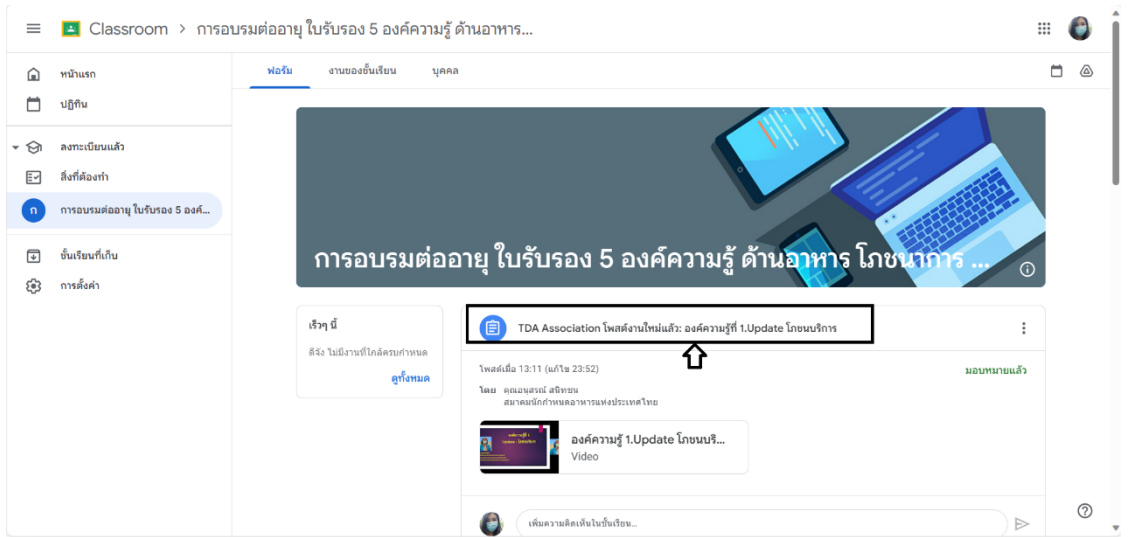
Classroom > การอบรมต่ออายุ ใบรับรอง 5 องค์ความรู้ ด้านอาหาร...

หน้าแรก
ปฏิทิน
ลงทะเบียนแล้ว
สิ่งที่ต้องทำ
ก
การอบรมต่ออายุ ใบรับรอง 5 องค์...
ชั้นเรียนที่เก็บ
การตั้งค่า

ฟอรัม
งานของชั้นเรียน
บุคคล

การอบรมต่ออายุ ใบรับรอง 5 องค์ความรู้ ด้านอาหาร โภชนาการ ...

เร็วๆ นี้
ดีจัง ไม่มีงานที่ใกล้ครบกำหนด
ดูทั้งหมด

TDA Association โพสต์งานใหม่แล้ว: องค์ความรู้ที่ 1.Update โภชนบริการ

โพสต์เมื่อ 13:11 (แก้ไข 23:52)
มอบหมายแล้ว
โดย คุณอนุสรณ์ สนิทชน
สมาคมนักกำหนดอาหารแห่งประเทศไทย

องค์ความรู้ 1.Update โภชนบริ...
Video

เพิ่มความคิดเห็นในชั้นเรียน...